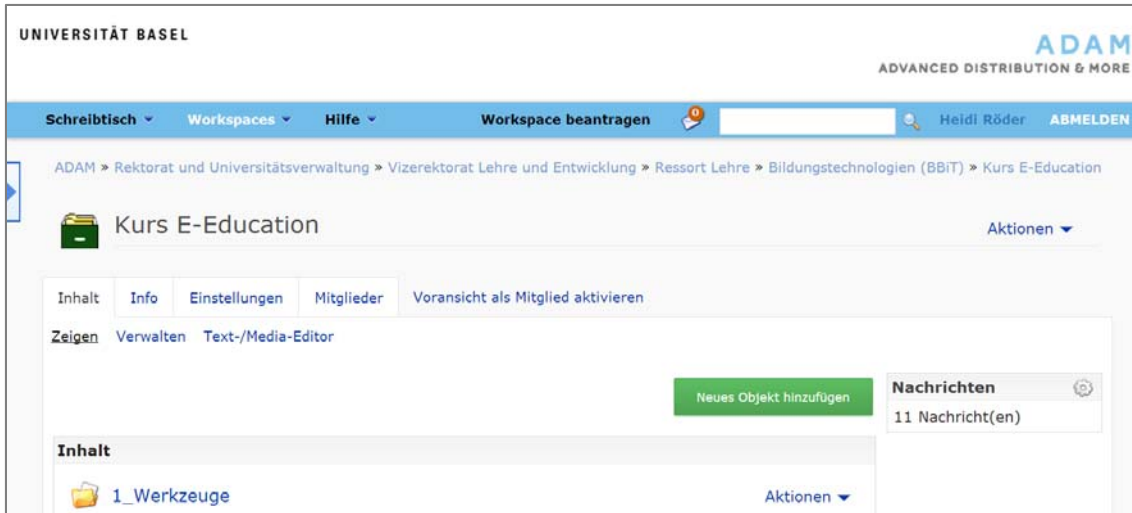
UNIVERSITÄT BASEL

ADAM
ADVANCED DISTRIBUTION & MORE

Schreibtisch ▾ Workspaces ▾ Hilfe ▾ Workspace beantragen 0 Heidi Röder ABMELDEN

ADAM » Rektorat und Universitätsverwaltung » Vizerektorat Lehre und Entwicklung » Ressort Lehre » Bildungstechnologien (BBiT) » Kurs E-Education

Kurs E-Education

Aktionen ▾

Inhalt Info Einstellungen Mitglieder Voransicht als Mitglied aktivieren

Zeigen Verwalten Text-/Media-Editor

Neues Objekt hinzufügen

Nachrichten

11 Nachricht(en)

Inhalt

1_Werkzeuge

Aktionen ▾